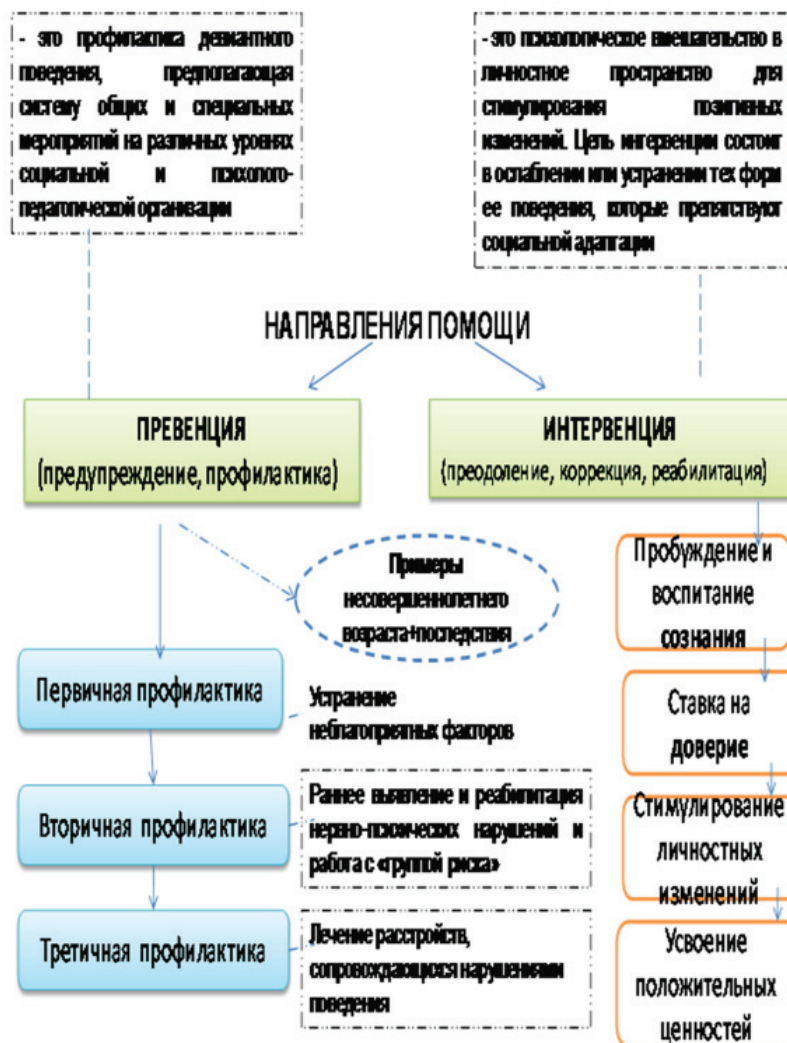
- это профилактика девиантного поведения, предполагающая систему общих и специальных мероприятий на различных уровнях социальной и психолого-педагогической организации

- это психологическое вмешательство в личностное пространство для стимулирования позитивных изменений. Цель интервенции состоит в ослаблении или устранении тех форм ее поведения, которые препятствуют социальной адаптации

НАПРАВЛЕНИЯ ПОМОЩИ

ПРЕВЕНЦИЯ
(предупреждение, профилактика)

ИНТЕРВЕНЦИЯ
(преодоление, коррекция, реабилитация)

Примеры несовершеннолетнего возраста+последствия

Первичная профилактика

Устранение неблагоприятных факторов

Вторичная профилактика

Раннее выявление и реабилитация нервно-психических нарушений и работа с «группой риска»

Третичная профилактика

Лечение расстройств, сопровождающихся нарушениями поведения

Пробуждение и воспитание сознания

Ставка на доверие

Стимулирование личностных изменений

Усвоение положительных ценностей